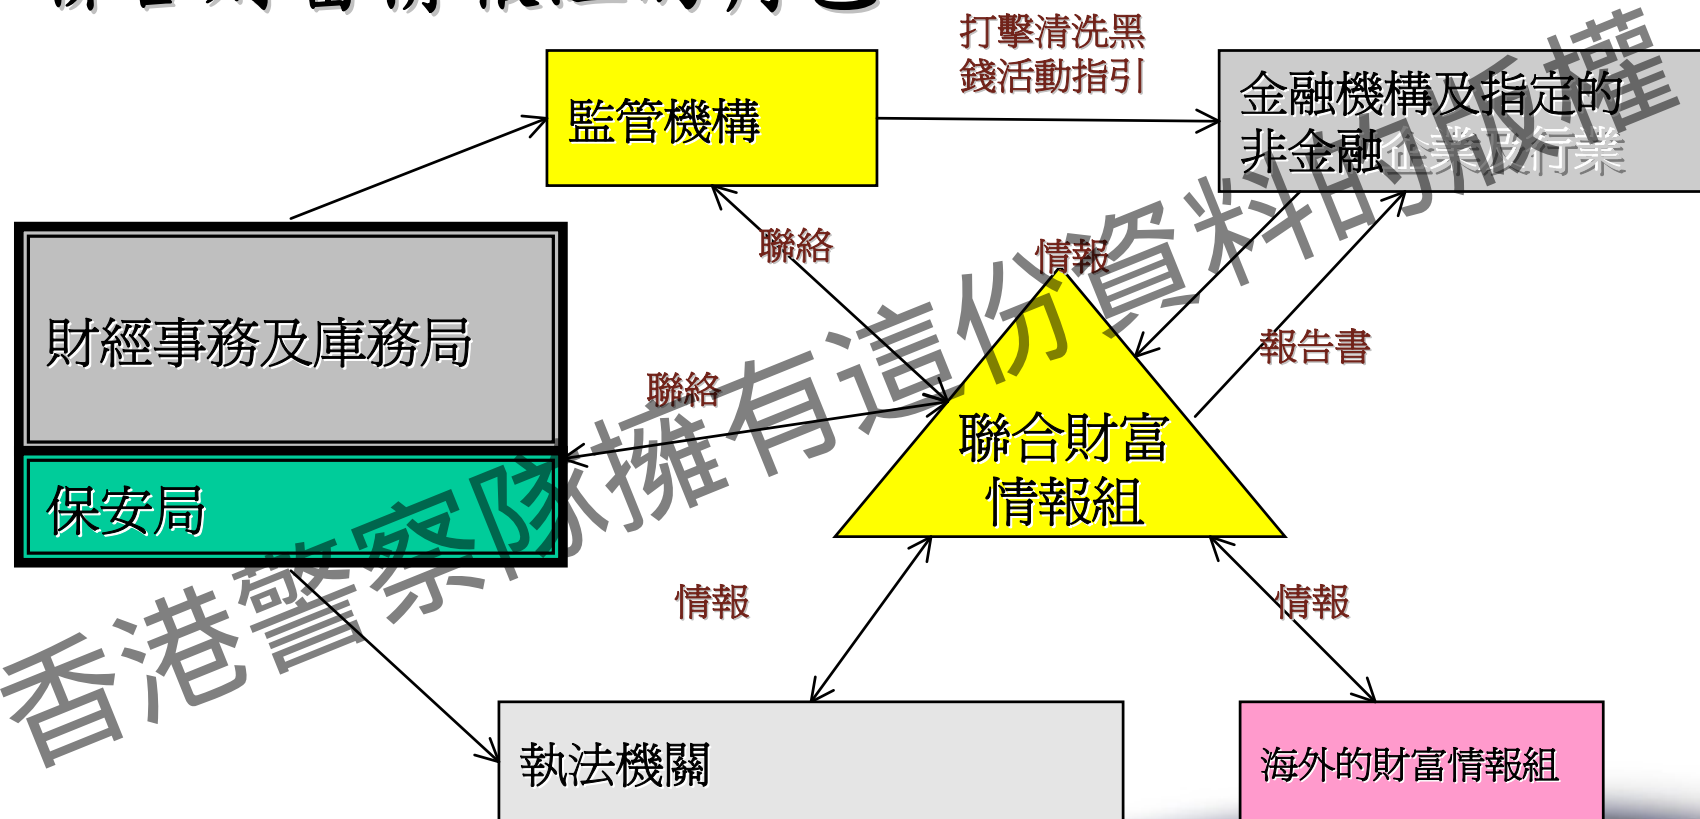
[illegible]

監管機構

打擊清洗黑錢活動指引

金融機構及指定的非金融企業及行業

財經事務及庫務局

保安局

聯絡

聯絡

情報

報告書

聯合財富情報組

情報

情報

執法機關

海外的財富情報組

香港警察隊擁有這份資料的版權